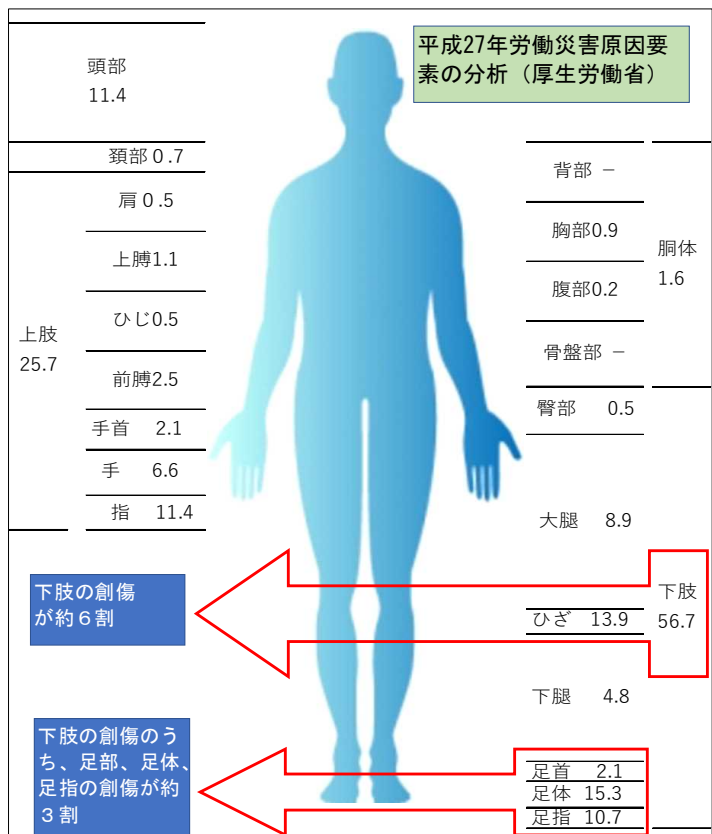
平成27年労働災害原因要素の分析（厚生労働省）

頭部
11.4

頚部０.7

肩０.5

上肢
25.7

上膊1.1

ひじ0.5

前膊2.5

手首　2.1

手　6.6

指　11.4

背部　－

胸部0.9

胴体
1.6

腹部0.2

骨盤部　－

臀部　0.5

大腿　8.9

下肢の創傷が約６割

下肢
56.7

ひざ　13.9

下腿　4.8

下肢の創傷のうち、足部、足体、足指の創傷が約３割

足首　2.1
足体　15.3
足指　10.7